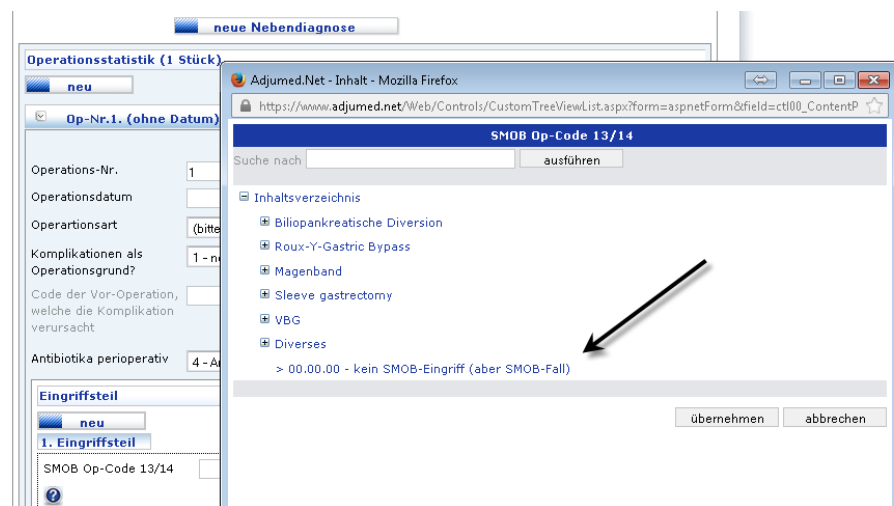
neue Nebendiagnose

Operationsstatistik (1 Stück)

neu

Op-Nr.1. (ohne Datum)

Operations-Nr. 1

Operationsdatum

Operartionsart (bitte

Komplikationen als Operationsgrund? 1 - n

Code der Vor-Operation, welche die Komplikation verursacht

Antibiotika perioperativ 4 - A

Eingriffsteil

neu

1. Eingriffsteil

SMOB Op-Code 13/14

Adjumed.Net - Inhalt - Mozilla Firefox

https://www.adjumed.net/Web/Controls/CustomTreeViewList.aspx?form=aspnetForm&field=ctl00_ContentP

SMOB Op-Code 13/14

Suche nach ausführen

Inhaltsverzeichnis

Biliopankreatische Diversion

Roux-Y-Gastric Bypass

Magenband

Sleeve gastrectomy

VBG

Diverses

> 00.00.00 - kein SMOB-Eingriff (aber SMOB-Fall)

übernehmen abbrechen